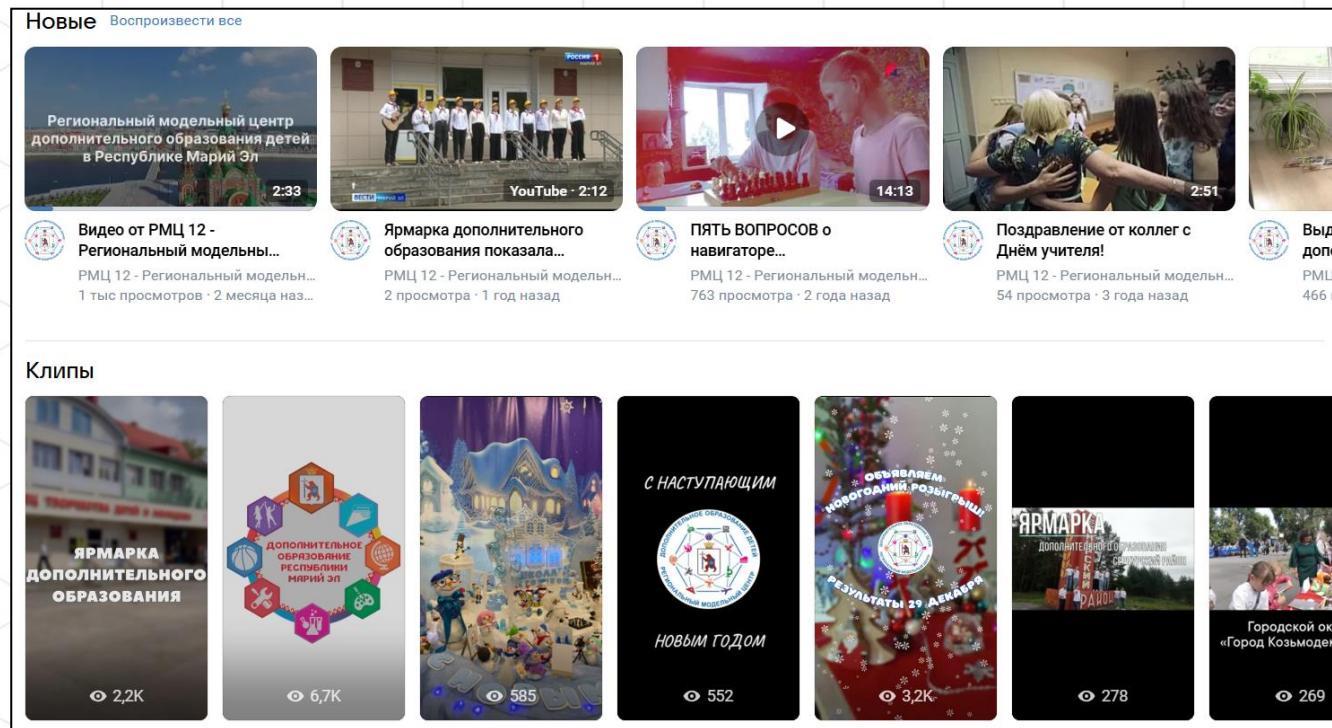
Новые Воспроизвести все

Региональный модельный центр дополнительного образования детей в Республике Марий Эл
2:33
Видео от РМЦ 12 - Региональный модельны...
РМЦ 12 - Региональный модельн...
1 тыс просмотров · 2 месяца наз...

РОССИЯ 1
ВЕСТИ
YouTube · 2:12
Ярмарка дополнительного образования показала...
РМЦ 12 - Региональный модельн...
2 просмотра · 1 год назад

14:13
ПЯТЬ ВОПРОСОВ о навигаторе...
РМЦ 12 - Региональный модельн...
763 просмотра · 2 года назад

2:51
Поздравление от коллег с Днём учителя!
РМЦ 12 - Региональный модельн...
54 просмотра · 3 года назад

Выд допо
РМЦ
466

Клипы

ЯРМАРКА ДОПОЛНИТЕЛЬНОГО ОБРАЗОВАНИЯ
2,2K

ДОПОЛНИТЕЛЬНОЕ ОБРАЗОВАНИЕ РЕСПУБЛИКИ МАРИЙ ЭЛ
6,7K

585

С НАСТУПАЮЩИМ
ДОПОЛНИТЕЛЬНОЕ ОБРАЗОВАНИЕ ДЕТЕЙ
РЕГИОНАЛЬНЫЙ МОДЕЛЬНЫЙ ЦЕНТР
НОВЫМ ГОДОМ
552

ОБЪЯВЛЯЕМ НОВОГОДНИЙ РОЗЫГРЫШ
РЕЗУЛЬТАТЫ 29 ДЕКАБРЯ
3,2K

ЯРМАРКА
ДОПОЛНИТЕЛЬНОГО ОБРАЗОВАНИЯ
278

Городской ок «Город Козьмоде
269